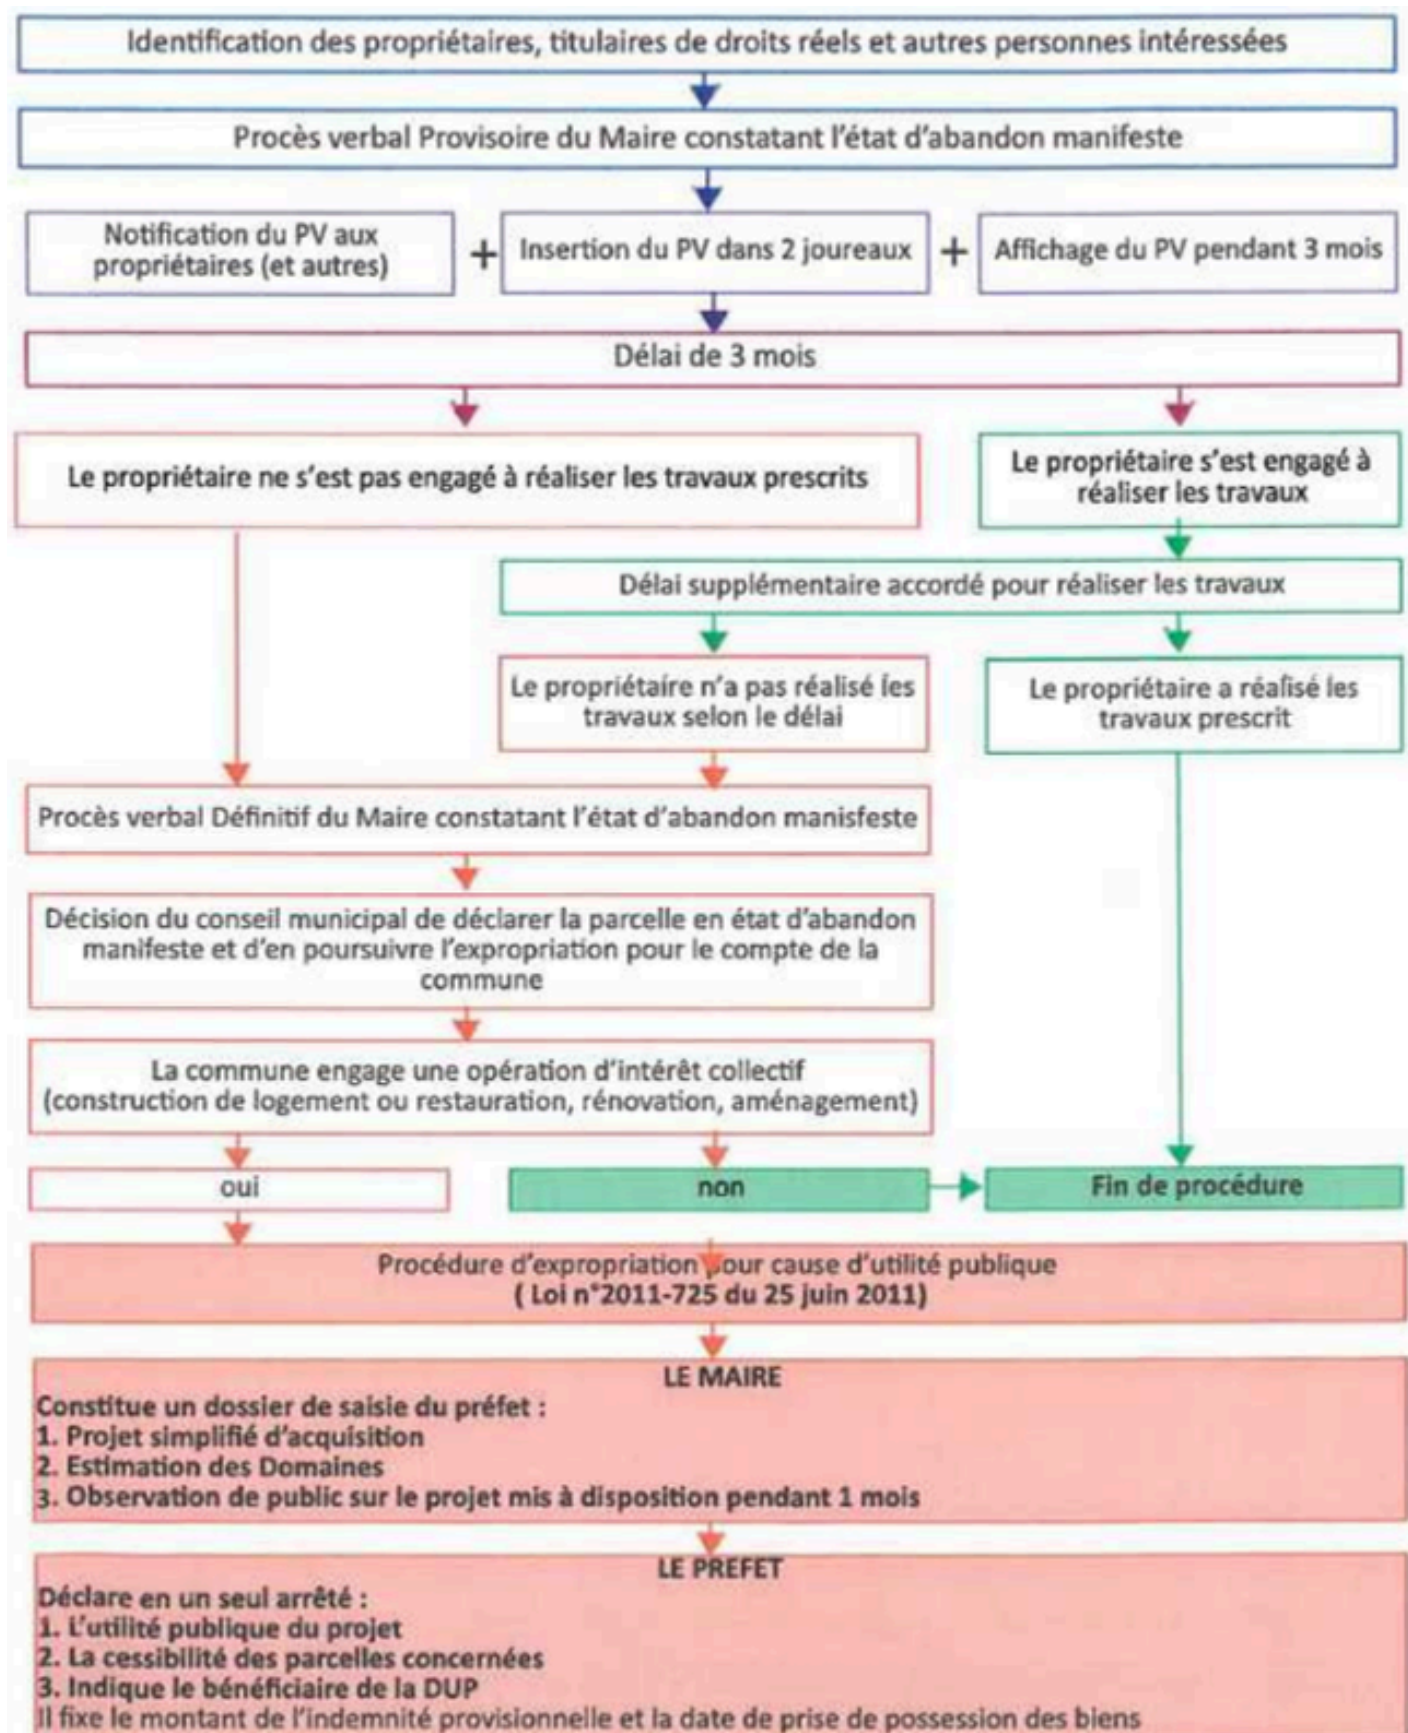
Identification des propriétaires, titulaires de droits réels et autres personnes intéressées

Procès verbal Provisoire du Maire constatant l'état d'abandon manifeste

Notification du PV aux propriétaires (et autres)

+

Insertion du PV dans 2 joureaux

+

Affichage du PV pendant 3 mois

Délai de 3 mois

Le propriétaire ne s'est pas engagé à réaliser les travaux prescrits

Le propriétaire s'est engagé à réaliser les travaux

Délai supplémentaire accordé pour réaliser les travaux

Le propriétaire n'a pas réalisé les travaux selon le délai

Le propriétaire a réalisé les travaux prescrit

Procès verbal Définitif du Maire constatant l'état d'abandon manisfeste

Décision du conseil municipal de déclarer la parcelle en état d'abandon manifeste et d'en poursuivre l'expropriation pour le compte de la commune

La commune engage une opération d'intérêt collectif (construction de logement ou restauration, rénovation, aménagement)

oui

non

Fin de procédure

Procédure d'expropriation pour cause d'utilité publique
( Loi n°2011-725 du 25 juin 2011)

LE MAIRE
Constitue un dossier de saisie du préfet :
1. Projet simplifié d'acquisition
2. Estimation des Domaines
3. Observation de public sur le projet mis à disposition pendant 1 mois

LE PREFET
Déclare en un seul arrêté :
1. L'utilité publique du projet
2. La cessibilité des parcelles concernées
3. Indique le bénéficiaire de la DUP
Il fixe le montant de l'indemnité provisionnelle et la date de prise de possession des biens